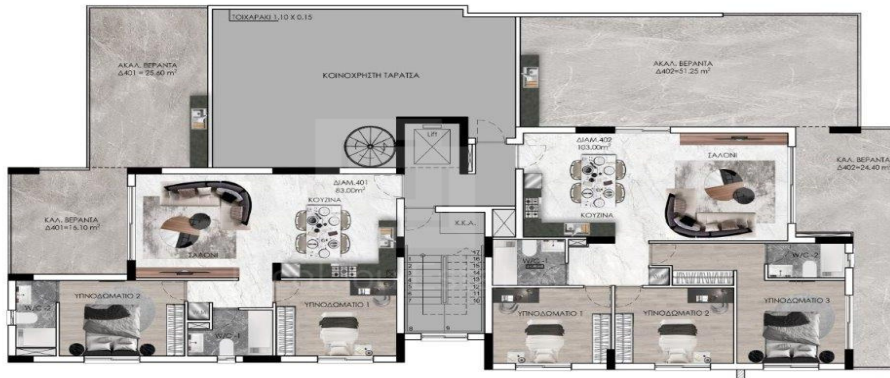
ΤΟΙΧΑΡΑΚΙ 1.10 Χ 0.15

ΑΚΑΛ. ΒΕΡΑΝΤΑ
Δ401=25.60 m²

ΚΟΙΝΟΧΡΗΣΤΗ ΤΑΡΑΤΣΑ

ΑΚΑΛ. ΒΕΡΑΝΤΑ
Δ402=51.25 m²

LIFT

ΔΙΑΜ. 402
103.00m²

ΣΑΛΟΝΙ

ΚΑΛ. ΒΕΡΑΝΤΑ
Δ402=24.40 m²

ΚΑΛ. ΒΕΡΑΝΤΑ
Δ401=16.10 m²

ΔΙΑΜ. 401
83.00m²

ΚΟΥΖΙΝΑ

Κ.Χ.Α.

ΚΟΥΖΙΝΑ

ΣΑΛΟΝΙ

12 11 10 9 8 7 6 5 4 3 2 1
13 14 15 16 17 18 19

W/C

W/C - 2

ΥΠΝΟΔΩΜΑΤΙΟ 2

ΥΠΝΟΔΩΜΑΤΙΟ 1

ΥΠΝΟΔΩΜΑΤΙΟ 1

ΥΠΝΟΔΩΜΑΤΙΟ 2

ΥΠΝΟΔΩΜΑΤΙΟ 3